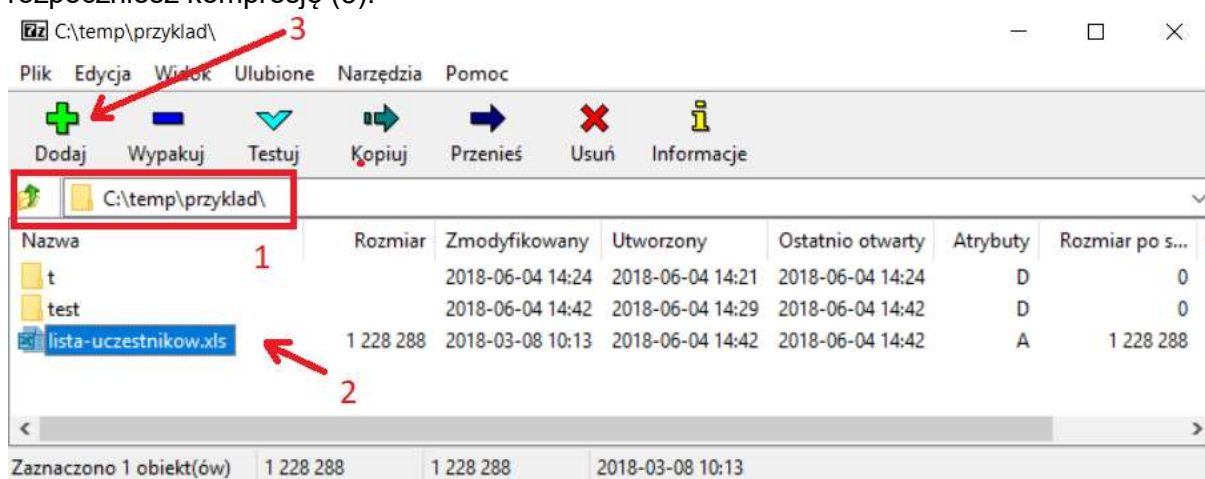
rozpoczniesz kompresję (3).

7z C:\temp\przyklad\

3

Plik Edycja Widok Ulubione Narzędzia Pomoc

Dodaj Wypakuj Testuj Kopiuj Przenieś Usuń Informacje

C:\temp\przyklad\

1

| Nazwa | Rozmiar | Zmodyfikowany | Utworzony | Ostatnio otwarty | Atrybuty | Rozmiar po s... |
|---|---|---|---|---|---|---|
| t | | 2018-06-04 14:24 | 2018-06-04 14:21 | 2018-06-04 14:24 | D | 0 |
| test | | 2018-06-04 14:42 | 2018-06-04 14:29 | 2018-06-04 14:42 | D | 0 |
| lista-uczestnikow.xls | 1 228 288 | 2018-03-08 10:13 | 2018-06-04 14:42 | 2018-06-04 14:42 | A | 1 228 288 |

2

Zaznaczono 1 obiekt(ów) 1 228 288 1 228 288 2018-03-08 10:13